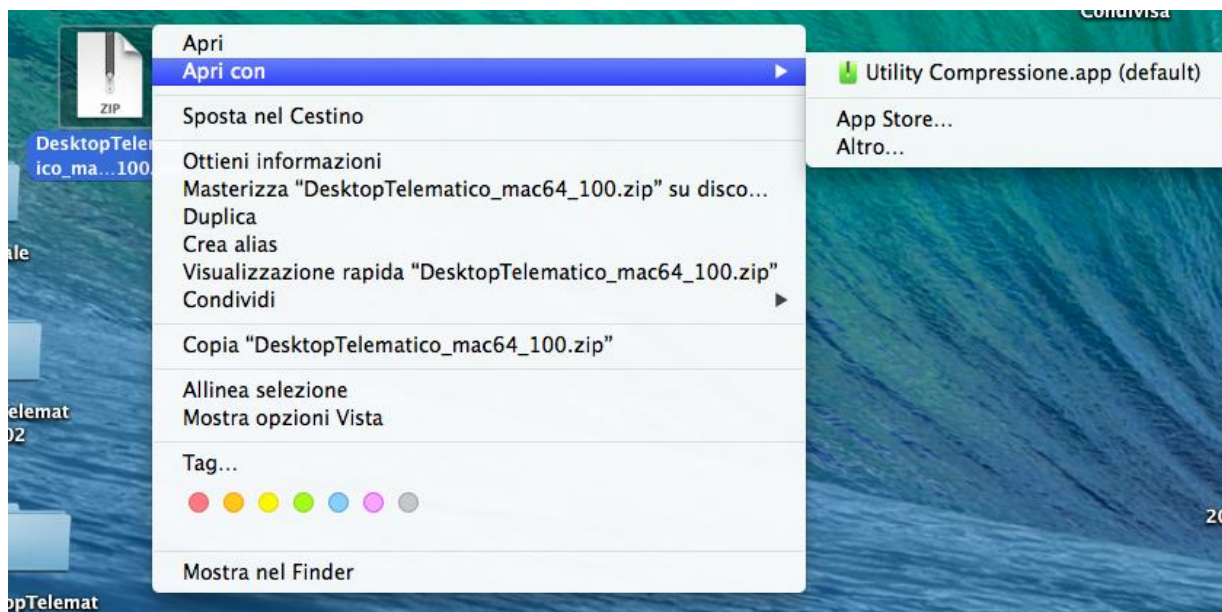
ZIP
DesktopTelem
ico_ma...100.

Condivisa

Apri
Apri con

Sposta nel Cestino

Ottieni informazioni
Masterizza "DesktopTelematico_mac64_100.zip" su disco...
Duplica
Crea alias
Visualizzazione rapida "DesktopTelematico_mac64_100.zip"
Condividi

Copia "DesktopTelematico_mac64_100.zip"

Allinea selezione
Mostra opzioni Vista

Tag...

Mostra nel Finder

Utility Compressione.app (default)

App Store...
Altro...

ale

elemat
02

20

pTelemat